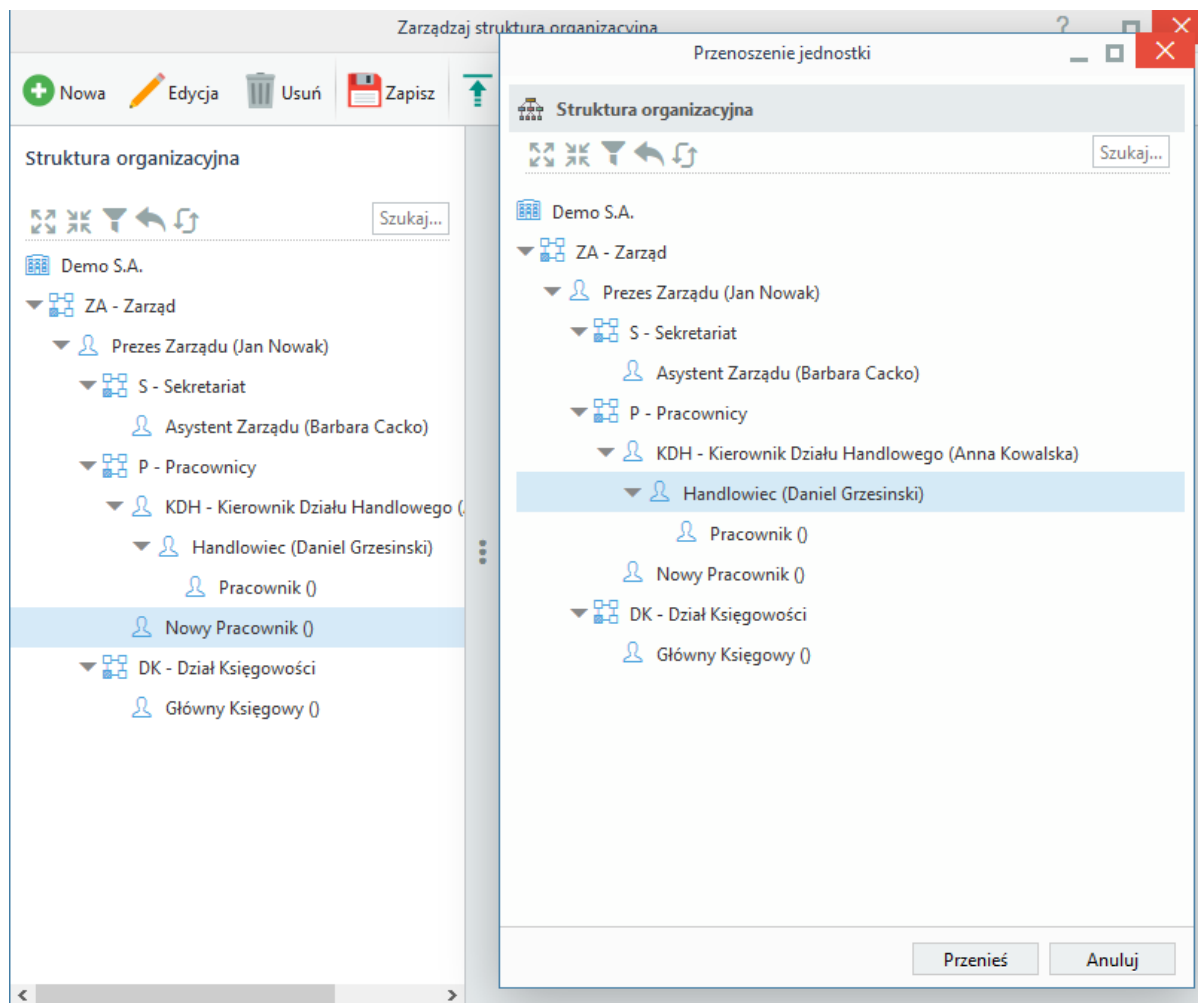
Zarządzaj struktura organizacyjna

Nowa Edycja Usuń Zapisz

Struktura organizacyjna

Szukaj...

Demo S.A.

ZA - Zarząd

Prezes Zarządu (Jan Nowak)

S - Sekretariat

Asystent Zarządu (Barbara Cacko)

P - Pracownicy

KDH - Kierownik Działu Handlowego (

Handlowiec (Daniel Grzesinski)

Pracownik ()

Nowy Pracownik ()

DK - Dział Księgowości

Główny Księgowy ()

Przenoszenie jednostki

Struktura organizacyjna

Szukaj...

Demo S.A.

ZA - Zarząd

Prezes Zarządu (Jan Nowak)

S - Sekretariat

Asystent Zarządu (Barbara Cacko)

P - Pracownicy

KDH - Kierownik Działu Handlowego (Anna Kowalska)

Handlowiec (Daniel Grzesinski)

Pracownik ()

Nowy Pracownik ()

DK - Dział Księgowości

Główny Księgowy ()

Przenieś Anuluj